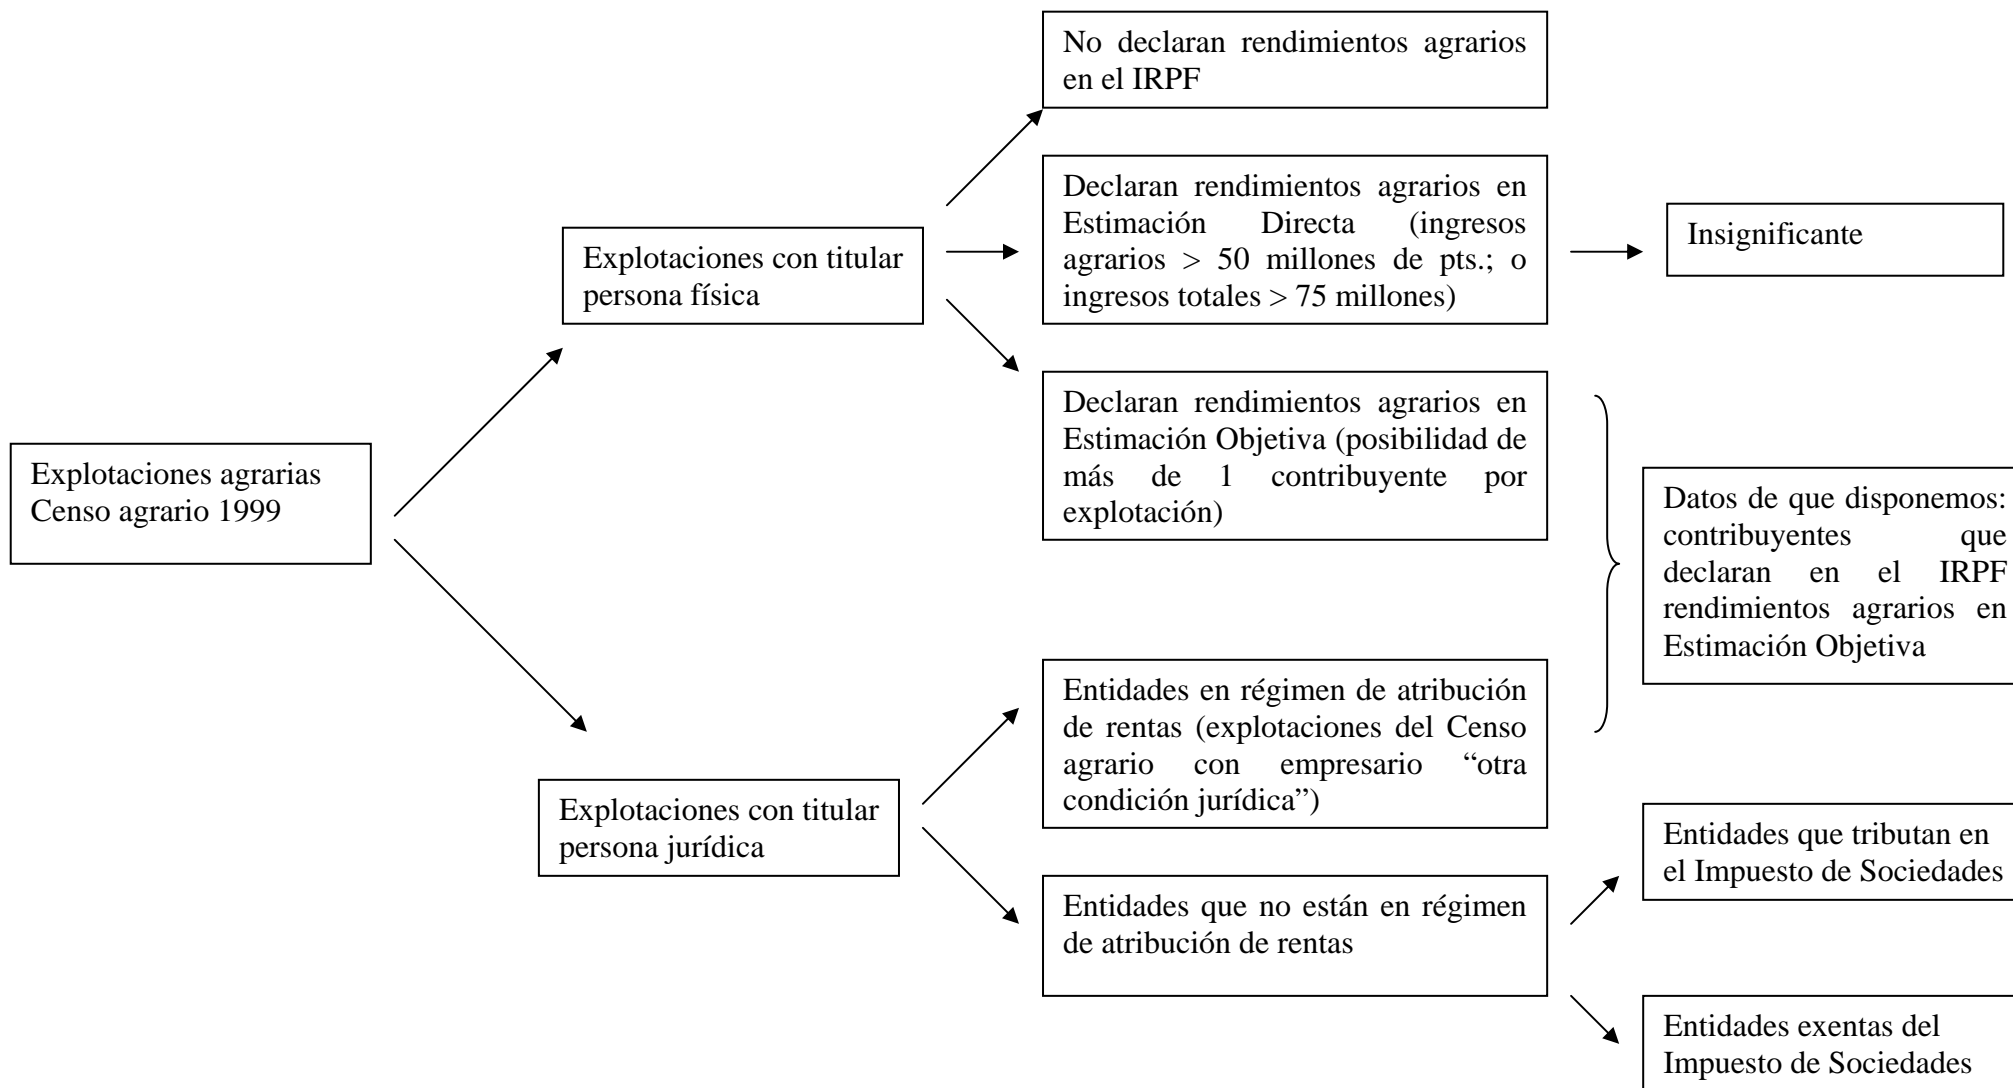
Explotaciones agrarias Censo agrario 1999

Explotaciones con titular persona física

No declaran rendimientos agrarios en el IRPF

Declaran rendimientos agrarios en Estimación Directa (ingresos agrarios > 50 millones de pts.; o ingresos totales > 75 millones)

Insignificante

Declaran rendimientos agrarios en Estimación Objetiva (posibilidad de más de 1 contribuyente por explotación)

Datos de que disponemos: contribuyentes que declaran en el IRPF rendimientos agrarios en Estimación Objetiva

Explotaciones con titular persona jurídica

Entidades en régimen de atribución de rentas (explotaciones del Censo agrario con empresario "otra condición jurídica")

Entidades que no están en régimen de atribución de rentas

Entidades que tributan en el Impuesto de Sociedades

Entidades exentas del Impuesto de Sociedades